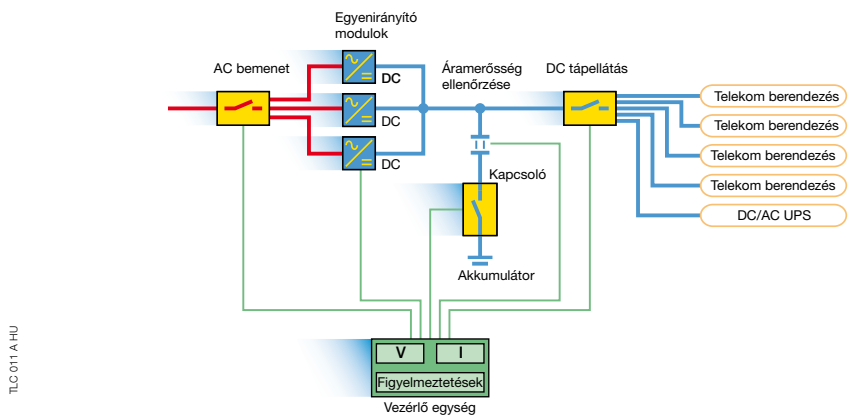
Egyenirányító modulok

AC bemenet

DC

DC

DC

Áramerősség ellenőrzése

DC tápellátás

Telekom berendezés

Telekom berendezés

Telekom berendezés

Telekom berendezés

DC/AC UPS

Kapcsoló

Akkumulátor

V

I

Figyelmeztetések

Vezérlő egység

TLC 011 A HU